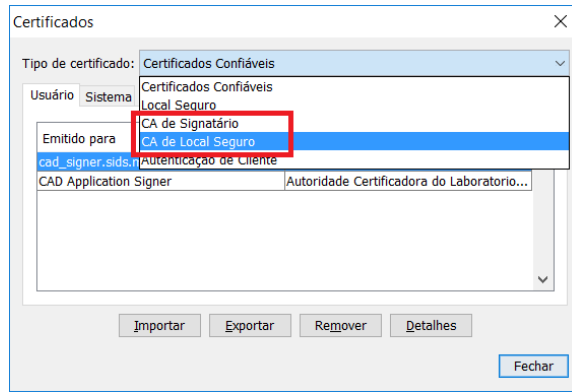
Certificados

Tipo de certificado: Certificados Confiáveis

Usuário Sistema

Certificados Confiáveis
Local Seguro
CA de Signatário
CA de Local Seguro
Autenticação de Cliente

| Emitido para | |
|---|---|
| cad_signer.sids.n | |
| CAD Application Signer | Autoridade Certificadora do Laboratorio... |

Importar Exportar Remover Detalhes

Fechar